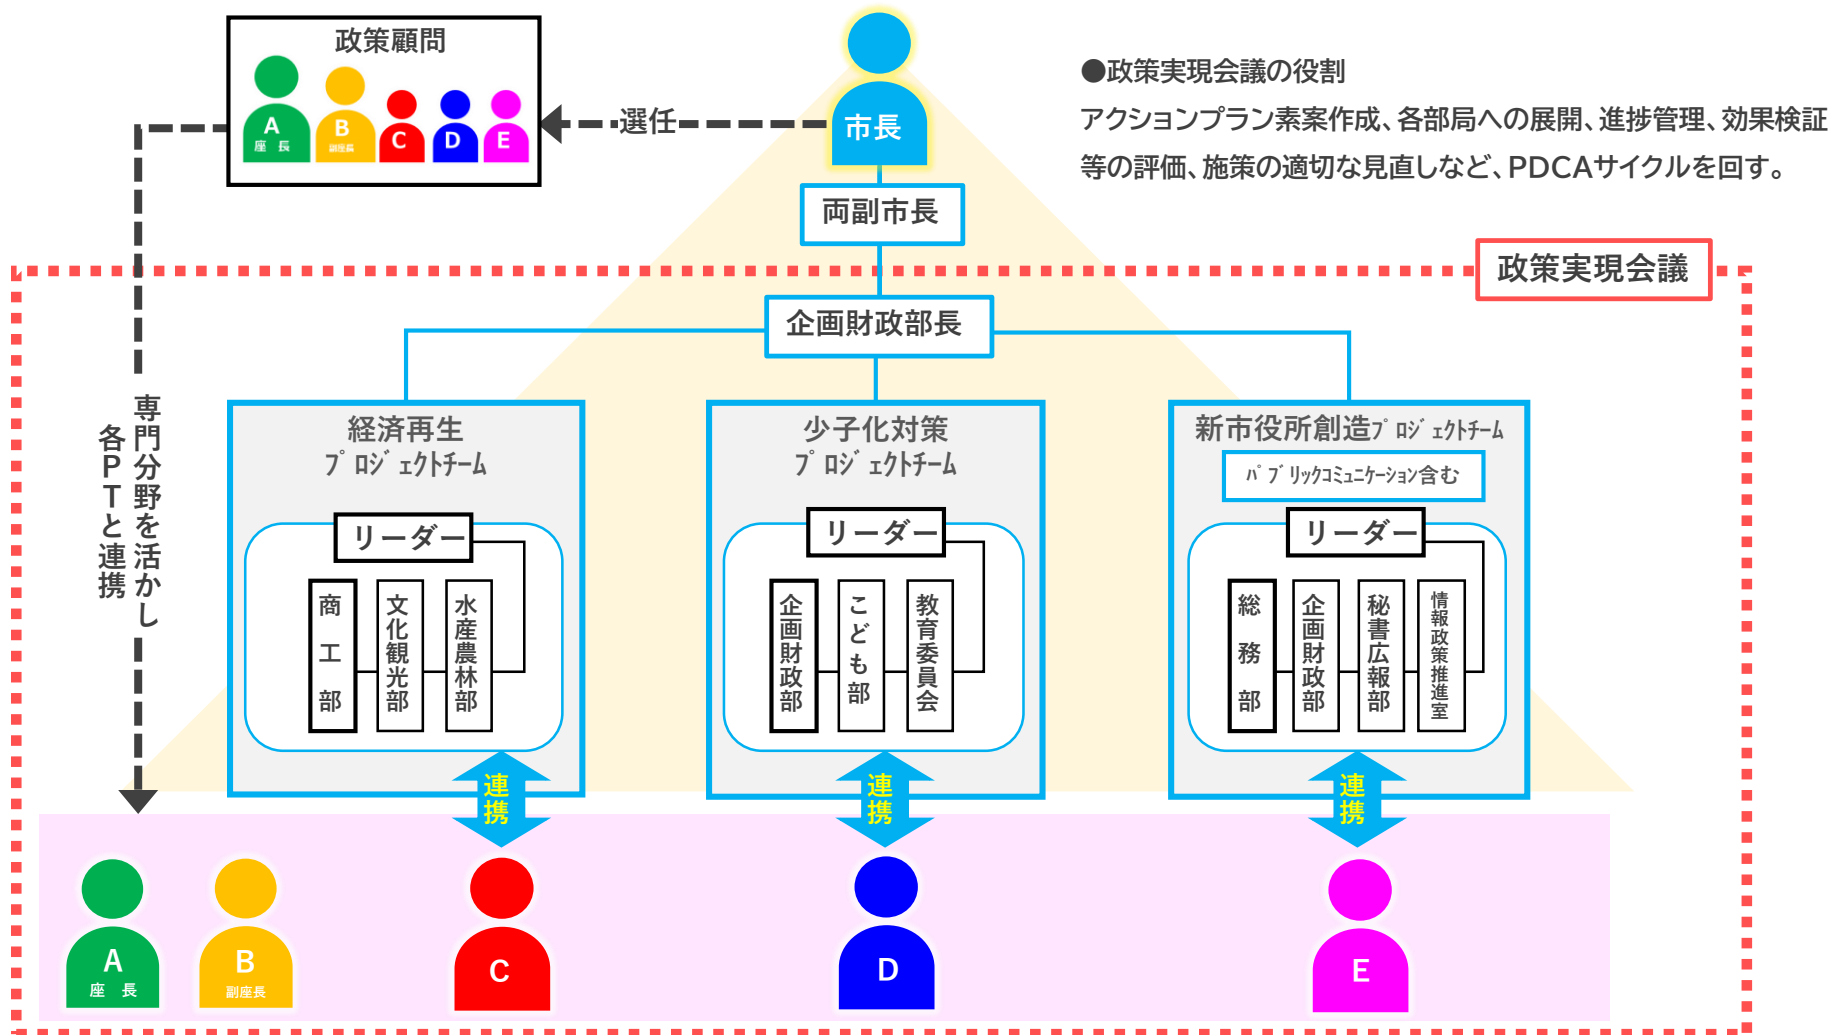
政策顧問

A 座長

B 副座長

C

D

E

選任

市長

●政策実現会議の役割
アクションプラン素案作成、各部局への展開、進捗管理、効果検証等の評価、施策の適切な見直しなど、PDCAサイクルを回す。

両副市長

政策実現会議

企画財政部長

専門分野を活かし各PTと連携

経済再生プロジェクトチーム

リーダー

商工部

文化観光部

水産農林部

少子化対策プロジェクトチーム

リーダー

企画財政部

こども部

教育委員会

新市役所創造プロジェクトチーム

パブリックコミュニケーション含む

リーダー

総務部

企画財政部

秘書広報部

情報政策推進室

連携

連携

連携

A 座長

B 副座長

C

D

E